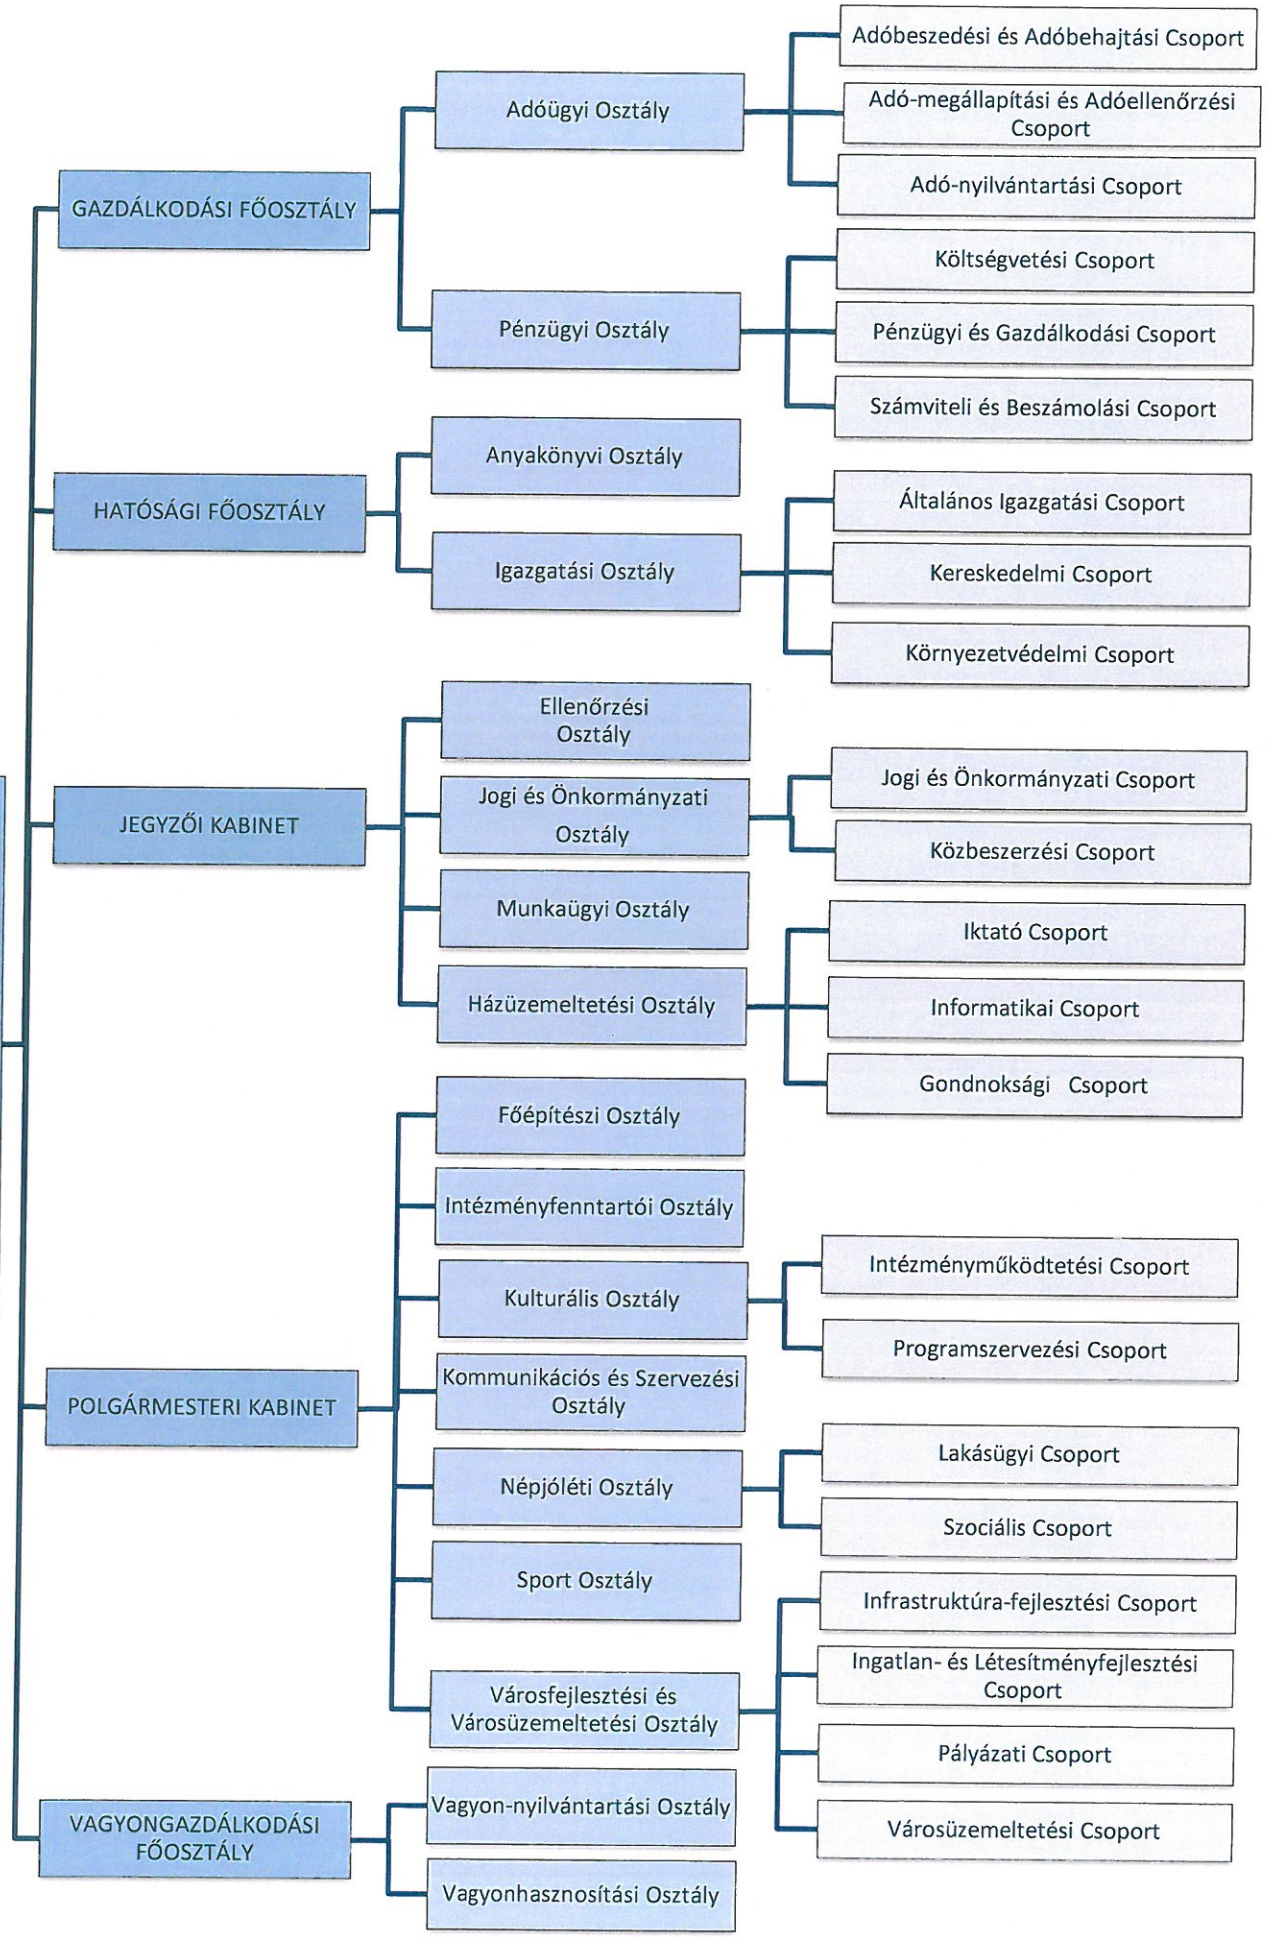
GAZDÁLKODÁSI FŐOSZTÁLY

Adóügyi Osztály

Adóbeszedési és Adóbehajtási Csoport

Adó-megállapítási és Adóellenőrzési Csoport

Adó-nyilvántartási Csoport

Pénzügyi Osztály

Költségvetési Csoport

Pénzügyi és Gazdálkodási Csoport

Számviteli és Beszámolási Csoport

HATÓSÁGI FŐOSZTÁLY

Anyakönyvi Osztály

Igazgatási Osztály

Általános Igazgatási Csoport

Kereskedelmi Csoport

Környezetvédelmi Csoport

JEGYZŐI KABINET

Ellenőrzési Osztály

Jogi és Önkormányzati Osztály

Jogi és Önkormányzati Csoport

Közbeszerzési Csoport

Munkaügyi Osztály

Házüzemeltetési Osztály

Iktató Csoport

Informatikai Csoport

Gondnoksági Csoport

POLGÁRMESTERI KABINET

Főépítészi Osztály

Intézményfenntartói Osztály

Kulturális Osztály

Intézményműködtetési Csoport

Programszervezési Csoport

Kommunikációs és Szervezési Osztály

Népjóléti Osztály

Lakásügyi Csoport

Szociális Csoport

Sport Osztály

Városfejlesztési és Városüzemeltetési Osztály

Infrastruktúra-fejlesztési Csoport

Ingatlan- és Létesítményfejlesztési Csoport

Pályázati Csoport

Városüzemeltetési Csoport

VAGYONGAZDÁLKODÁSI FŐOSZTÁLY

Vagyon-nyilvántartási Osztály

Vagyonhasznosítási Osztály